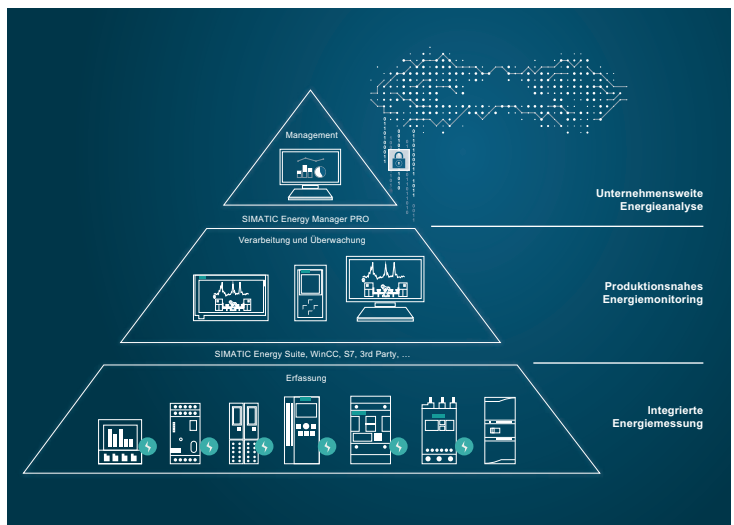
Management

SIMATIC Energy Manager PRO

Verarbeitung und Überwachung

SIMATIC Energy Suite, WinCC, S7, 3rd Party, ...

Erfassung

Unternehmensweite Energieanalyse

Produktionsnahes Energiemonitoring

Integrierte Energiemessung